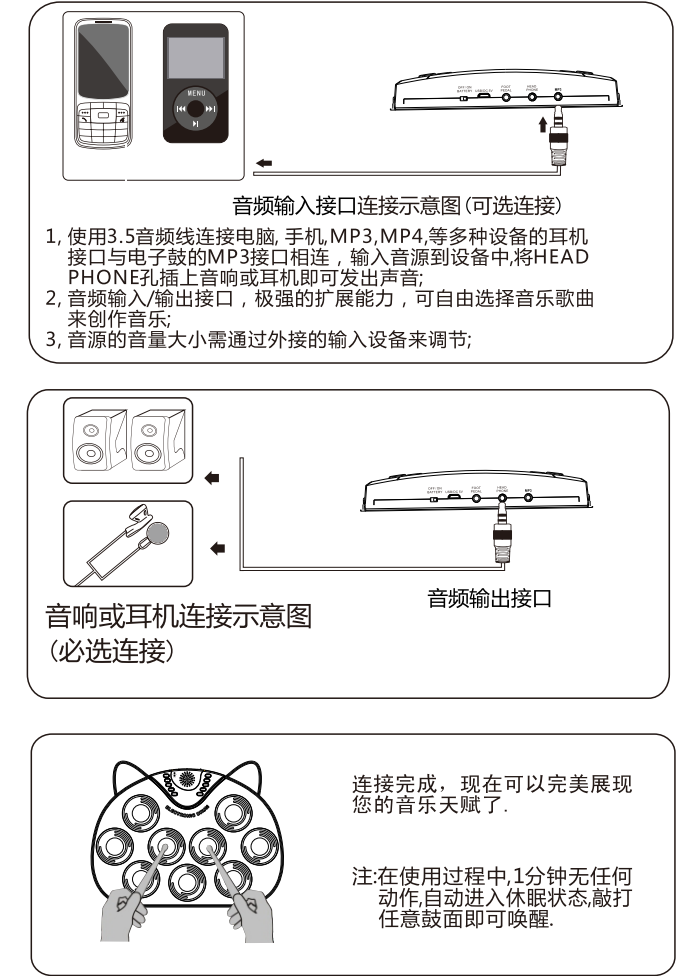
MENU

OFF ON BATTERY USB(5V) FOOT PEDAL HEAD PHONE MP3

音频输入接口连接示意图(可选连接)

1, 使用3.5音频线连接电脑, 手机,MP3,MP4,等多种设备的耳机接口与电子鼓的MP3接口相连，输入音源到设备中,将HEAD PHONE孔插上音响或耳机即可发出声音;
2, 音频输入/输出接口，极强的扩展能力，可自由选择音乐歌曲来创作音乐;
3, 音源的音量大小需通过外接的输入设备来调节;

OFF ON BATTERY USB(5V) FOOT PEDAL HEAD PHONE MP3

音响或耳机连接示意图
(必选连接)

音频输出接口

ELECTRONIC DRUM

连接完成，现在可以完美展现您的音乐天赋了.

注:在使用过程中,1分钟无任何动作,自动进入休眠状态,敲打任意鼓面即可唤醒.